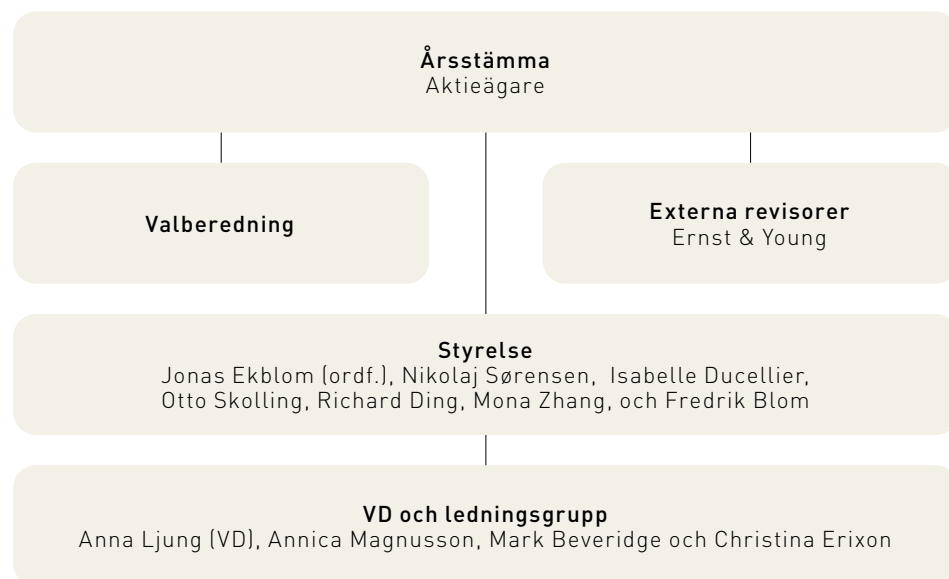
Årsstämma
Aktieägare

Valberedning

Externa revisorer
Ernst & Young

Styrelse
Jonas Ekblom (ordf.), Nikolaj Sørensen, Isabelle Ducellier, Otto Skolling, Richard Ding, Mona Zhang, och Fredrik Blom

VD och ledningsgrupp
Anna Ljung (VD), Annica Magnusson, Mark Beveridge och Christina Erixon